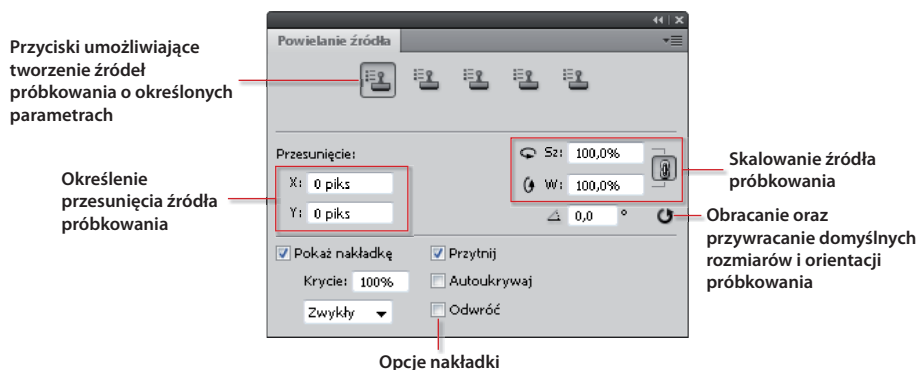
Przyciski umożliwiające tworzenie źródeł próbkowania o określonych parametrach

Powielanie źródła

Przesunięcie:

X: 0 piks

Y: 0 piks

Sz: 100,0%

W: 100,0%

0,0 °

Określenie przesunięcia źródła próbkowania

Skalowanie źródła próbkowania

Obracanie oraz przywracanie domyślnych rozmiarów i orientacji próbkowania

Pokaż nakładkę

Krycie: 100%

Zwykły

Przytnij

Autoukrywaj

Odwróć

Opcje nakładki